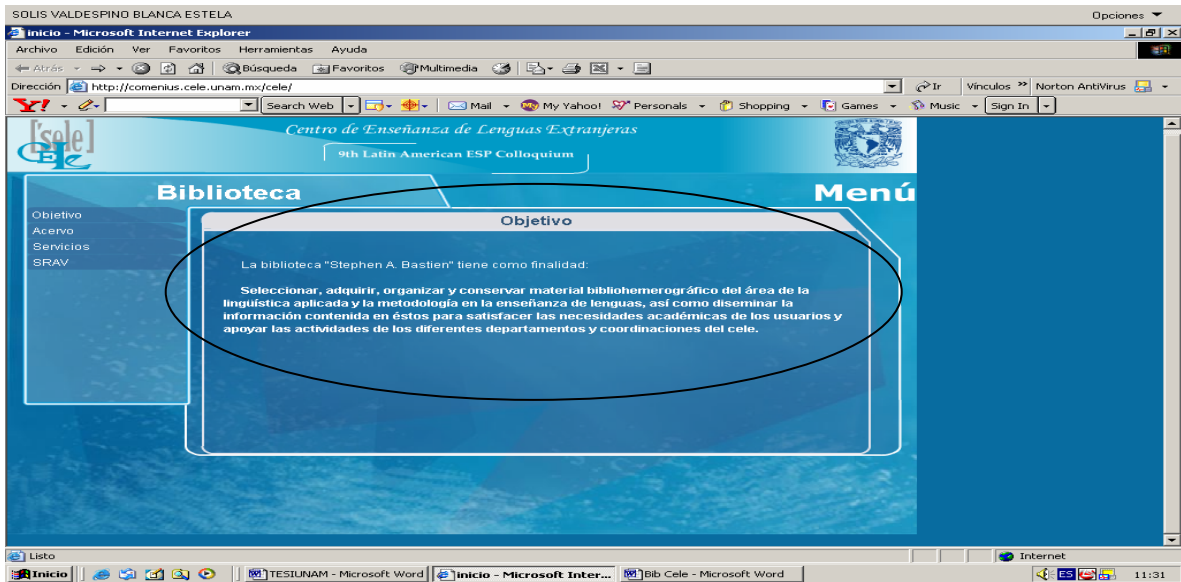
SOLIS VALDESPINO BLANCA ESTELA

Opciones

inicio - Microsoft Internet Explorer

Archivo Edición Ver Favoritos Herramientas Ayuda

Atrás Búsqueda Favoritos Multimedia

Dirección http://comenius.cele.unam.mx/cele/

Ir Vínculos Norton AntiVirus

Search Web Mail My Yahoo! Personals Shopping Games Music Sign In

[sele] CELE

Centro de Enseñanza de Lenguas Extranjeras

9th Latin American ESP Colloquium

Biblioteca

Menú

Objetivo
Acervo
Servicios
SRAV

Objetivo

La biblioteca "Stephen A. Bastien" tiene como finalidad:

Seleccionar, adquirir, organizar y conservar material bibliohemerográfico del área de la lingüística aplicada y la metodología en la enseñanza de lenguas, así como diseminar la información contenida en éstos para satisfacer las necesidades académicas de los usuarios y apoyar las actividades de los diferentes departamentos y coordinaciones del cele.

Listo

Internet

Inicio

TESIUNAM - Microsoft Word

inicio - Microsoft Inter...

Bib Cele - Microsoft Word

ES

11:31